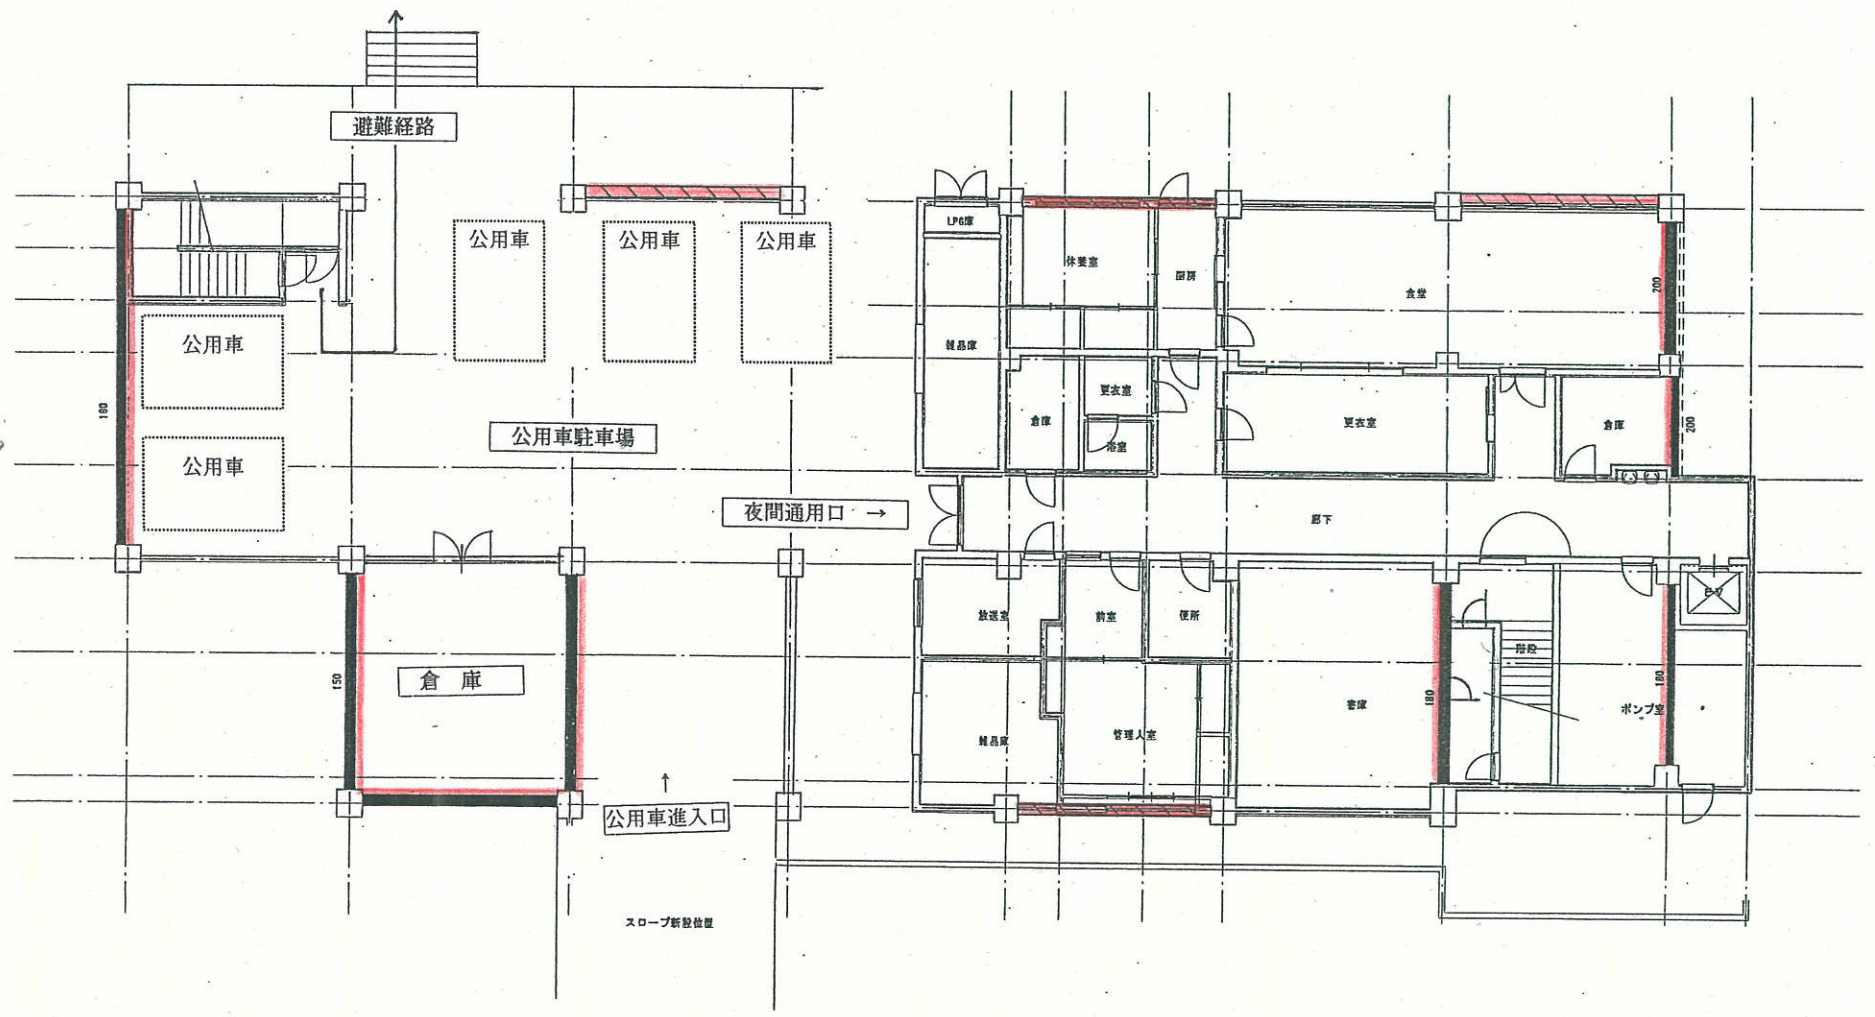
避難経路

公用車
公用車
公用車
公用車
公用車

180

公用車駐車場

夜間通用口 →

150

倉　庫

公用車進入口

スロープ新設位置

LPG庫
休養室
厨房
食堂
200
雑品庫
更衣室
倉庫
浴室
更衣室
倉庫
200
廊下
放送室
前室
便所
階段
EV
雑品庫
管理人室
書庫
180
ポンプ室
180